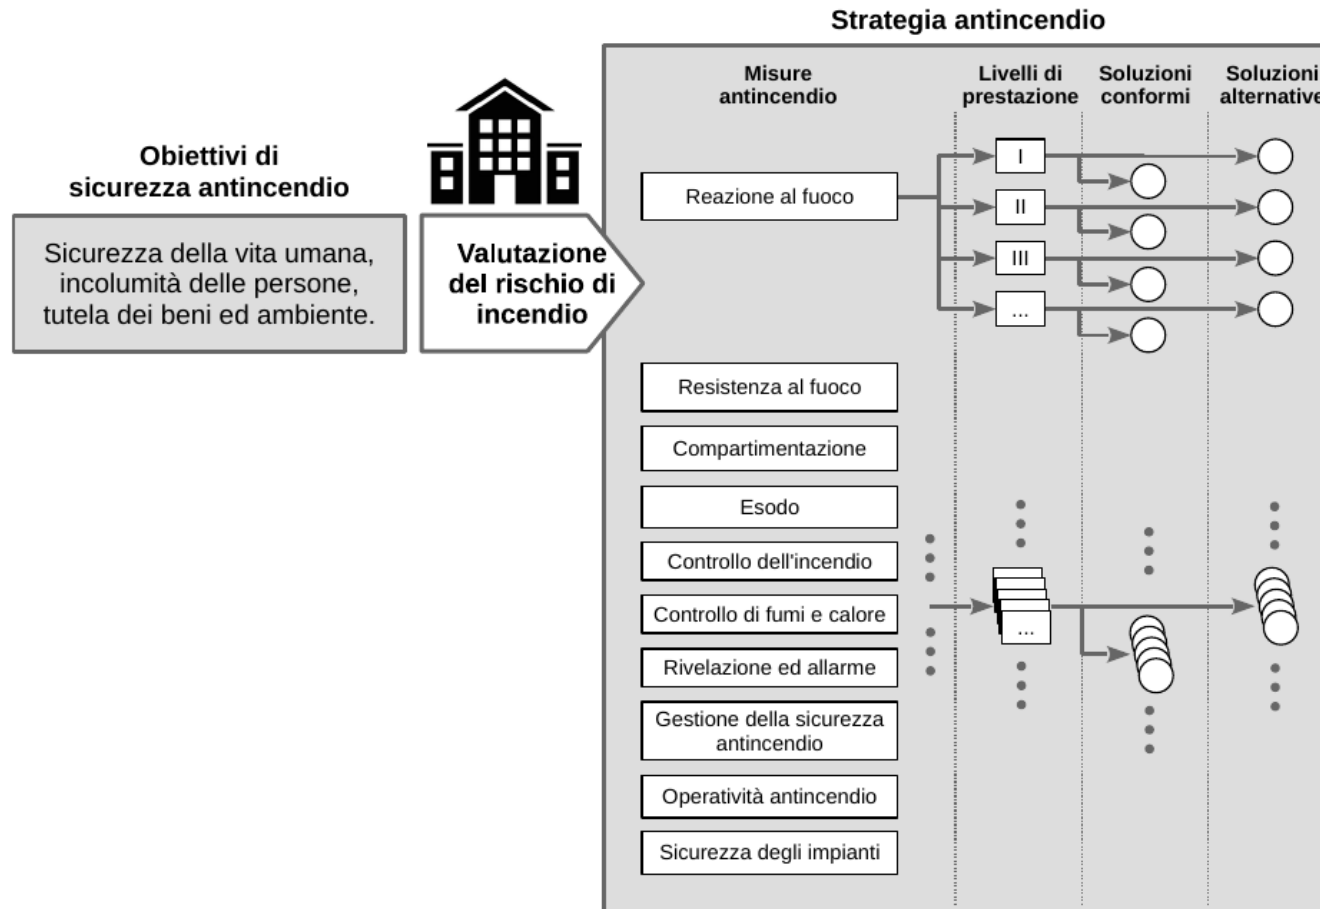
Strategia antincendio

Obiettivi di sicurezza antincendio

Sicurezza della vita umana, incolumità delle persone, tutela dei beni ed ambiente.

Valutazione del rischio di incendio

Misure antincendio

Livelli di prestazione

Soluzioni conformi

Soluzioni alternative

Reazione al fuoco

I

II

III

...

Resistenza al fuoco

Compartimentazione

Esodo

Controllo dell'incendio

Controllo di fumi e calore

...

Rivelazione ed allarme

Gestione della sicurezza antincendio

Operatività antincendio

Sicurezza degli impianti